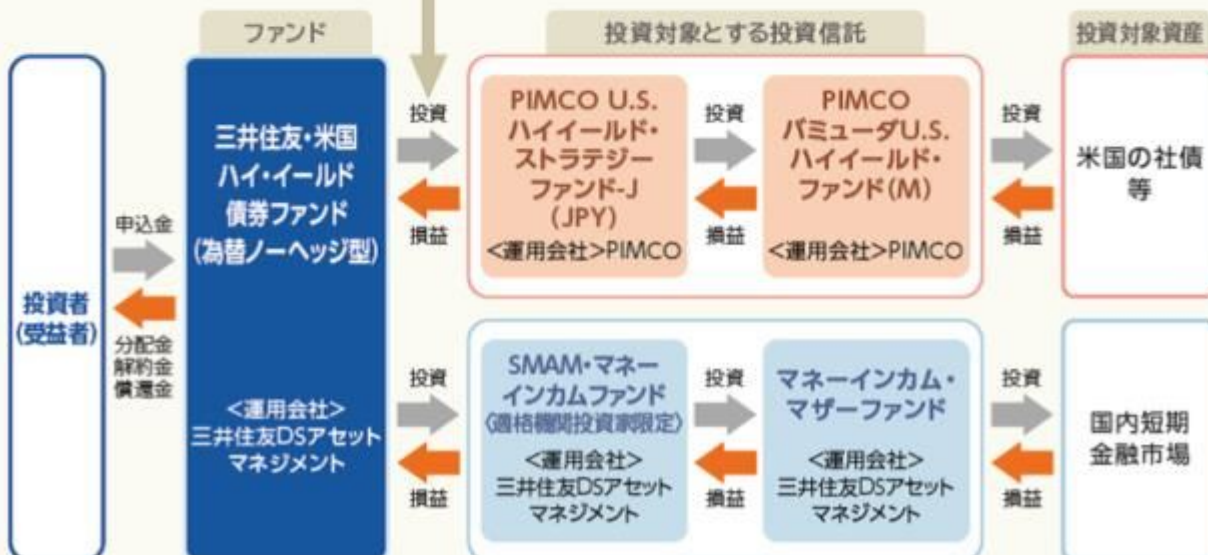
ファンド

投資対象とする投資信託

投資対象資産

投資者
(受益者)

申込金

分配金
解約金
償還金

三井住友・米国
ハイ・イールド
債券ファンド
(為替ノーヘッジ型)

<運用会社>
三井住友DSアセット
マネジメント

投資

損益

PIMCO U.S.
ハイイールド・
ストラテジー
ファンド-J
(JPY)
<運用会社>PIMCO

投資

損益

PIMCO
バミューダU.S.
ハイイールド・
ファンド(M)
<運用会社>PIMCO

投資

損益

米国の社債
等

投資

損益

SMAM・マネー
インカムファンド
(適格機関投資家限定)
<運用会社>
三井住友DSアセット
マネジメント

投資

損益

マネーインカム・
マザーファンド
<運用会社>
三井住友DSアセット
マネジメント

投資

損益

国内短期
金融市場